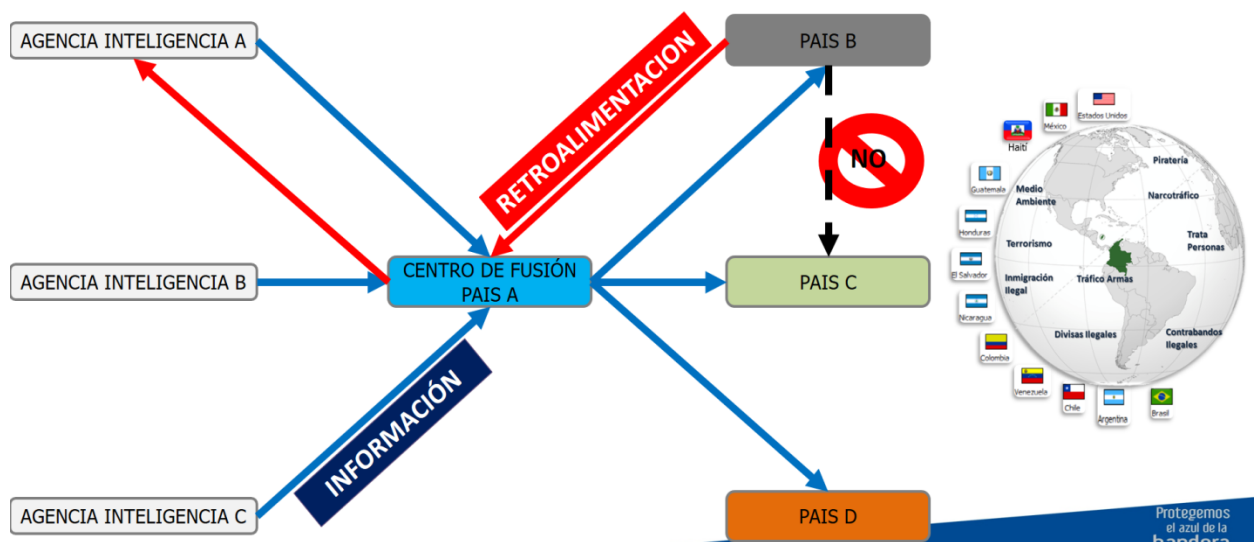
AGENCIA INTELIGENCIA A

RETROALIMENTACION

PAIS B

NO

AGENCIA INTELIGENCIA B

CENTRO DE FUSIÓN PAIS A

PAIS C

INFORMACIÓN

AGENCIA INTELIGENCIA C

PAIS D

Haití
México
Estados Unidos
Guatemala
Honduras
El Salvador
Nicaragua
Colombia
Venezuela
Chile
Argentina
Brasil

Medio Ambiente
Piratería
Narcotráfico
Terrorismo
Trata Personas
Inmigración Ilegal
Tráfico Armas
Divisas Ilegales
Contrabandos Ilegales

Protegemos el azul de la bandera